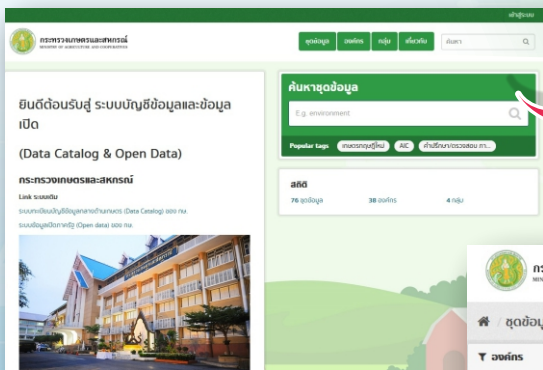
เข้าสู่ระบบ

กระทรวงเกษตรและสหกรณ์
MINISTRY OF AGRICULTURE AND COOPERATIVES

ชุดข้อมูล องค์กร กลุ่ม เกี่ยวกับ ค้นหา

ยินดีต้อนรับสู่ ระบบบัญชีข้อมูลและข้อมูลเปิด

(Data Catalog & Open Data)

กระทรวงเกษตรและสหกรณ์

Link ระบบเดิม

ระบบบัญชีข้อมูลกลางด้านเกษตร (Data Catalog) ของ กษ.

ระบบข้อมูลเปิดภาครัฐ (Open data) ของ กษ.

ค้นหาชุดข้อมูล

E.g. environment

Popular tags เกษตรกรรุ่นใหม่ AIC คำปรึกษา/ตรวจสอบ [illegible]

สถิติ

76 ชุดข้อมูล 38 องค์กร 4 กลุ่ม

กร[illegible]

ชุดข้อ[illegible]

องค์กร